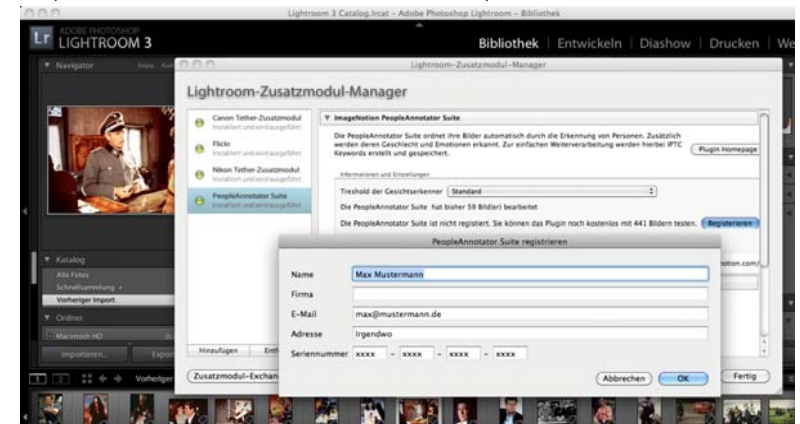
Lightroom 3 Catalog.lrcat - Adobe Photoshop Lightroom - Bibliothek

Lr ADOBE PHOTOSHOP LIGHTROOM 3

Bibliothek | Entwickeln | Diashow | Drucken | We

Navigator

Lightroom-Zusatzmodul-Manager

Lightroom-Zusatzmodul-Manager

Canon Tether-Zusatzmodul
Installiert und wird ausgeführt

Flickr
Installiert und wird ausgeführt

Nikon Tether-Zusatzmodul
Installiert und wird ausgeführt

PeopleAnnotator Suite
Installiert und wird ausgeführt

ImageNotion PeopleAnnotator Suite

Die PeopleAnnotator Suite ordnet ihre Bilder automatisch durch die Erkennung von Personen. Zusätzlich werden deren Geschlecht und Emotionen erkannt. Zur einfachen Weiterverarbeitung werden hierbei IPTC Keywords erstellt und gespeichert.

Plugin Homepage

Informationen und Einstellungen

Treshold der Gesichtserkenner Standard

Die PeopleAnnotator Suite hat bisher 59 Bild(er) bearbeitet

Die PeopleAnnotator Suite ist nicht registriert. Sie können das Plugin noch kostenlos mit 441 Bildern testen.

Registrieren

PeopleAnnotator Suite registrieren

Name Max Mustermann

Firma

E-Mail max@mustermann.de

Adresse Irgendwo

Seriennummer XXXX - XXXX - XXXX - XXXX

Abbrechen OK

Katalog
Alle Fotos
Schnellsammlung +
Vorheriger Import

Ordner
Macintosh HD

Importieren... Expo

Hinzufügen Entf

Zusatzmodul-Exchan

Fertig

Vorheriger

otion.com/